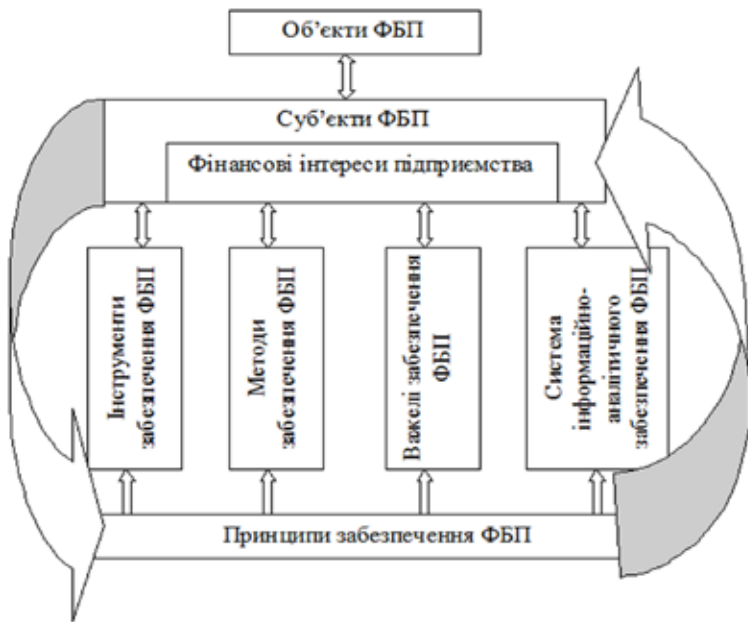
Об’єкти ФБП

Суб’єкти ФБП

Фінансові інтереси підприємства

Інструменти забезпечення ФБП

Методи забезпечення ФБП

Важелі забезпечення ФБП

Система інформаційно-аналітичного забезпечення ФБП

Принципи забезпечення ФБП